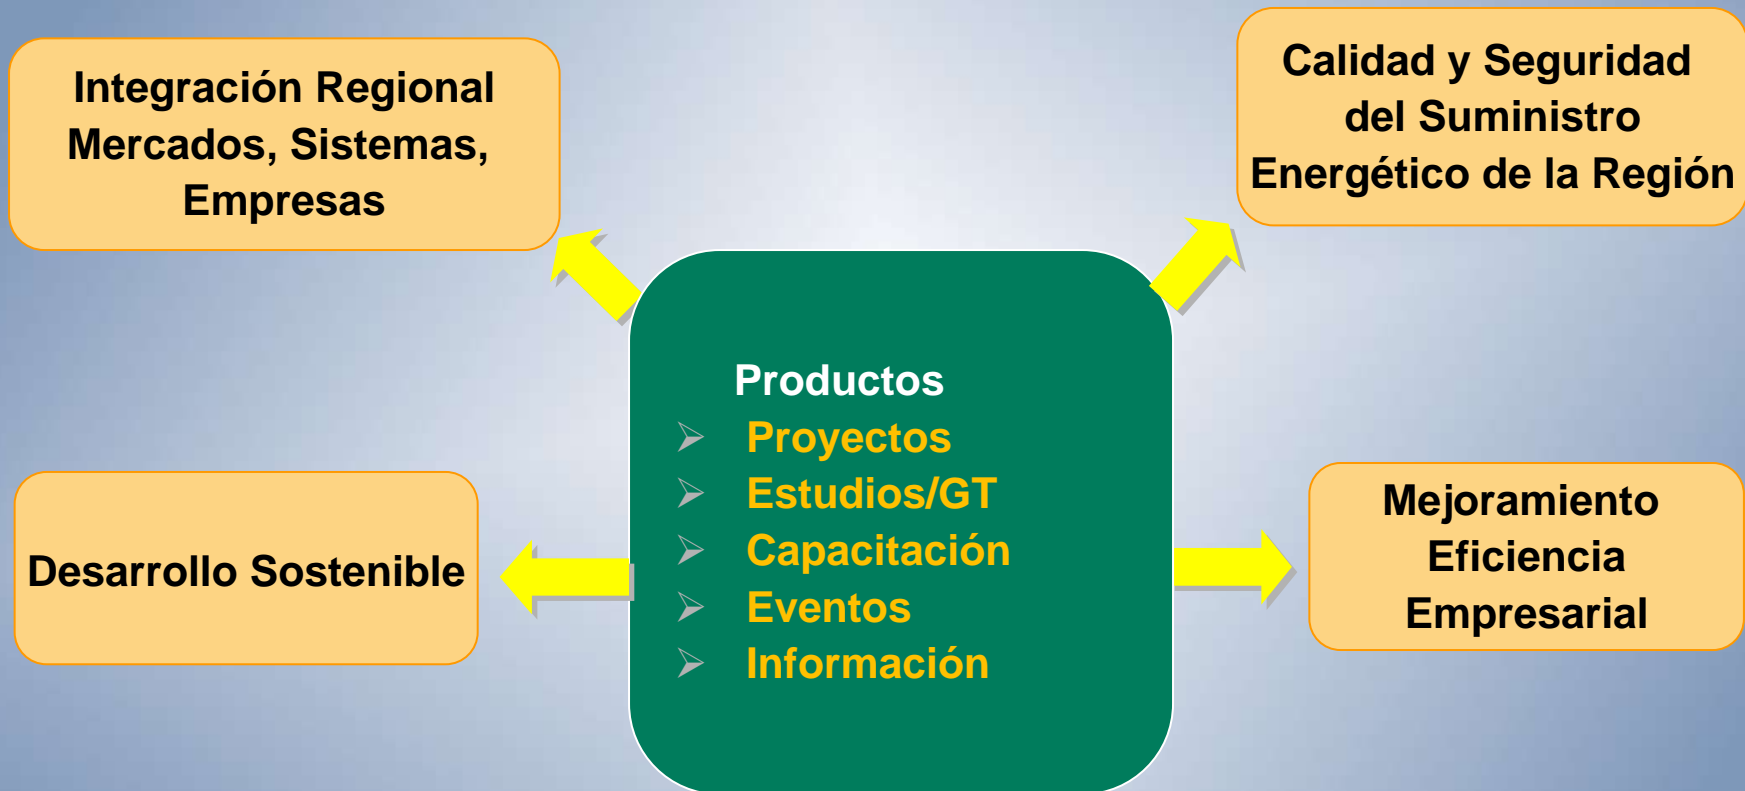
Integración Regional
Mercados, Sistemas,
Empresas

Calidad y Seguridad
del Suministro
Energético de la Región

Productos
- Proyectos
- Estudios/GT
- Capacitación
- Eventos
- Información

Desarrollo Sostenible

Mejoramiento
Eficiencia
Empresarial